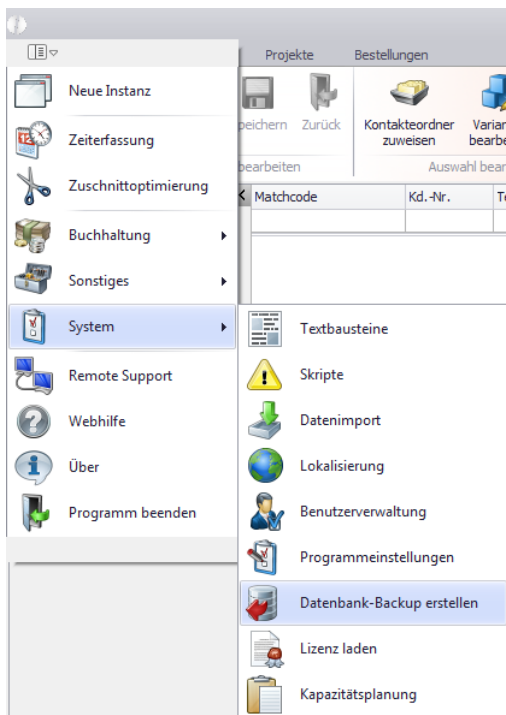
Projekte
Bestellungen
peichern
Zurück
Kontakteordner zuweisen
Varian bearbe
bearbeiten
Auswahl bear
Matchcode
Kd.-Nr.
Te

Neue Instanz
Zeiterfassung
Zuschnittoptimierung
Buchhaltung
Sonstiges
System
Remote Support
Webhilfe
Über
Programm beenden

Textbausteine
Skripte
Datenimport
Lokalisierung
Benutzerverwaltung
Programmeinstellungen
Datenbank-Backup erstellen
Lizenz laden
Kapazitätsplanung